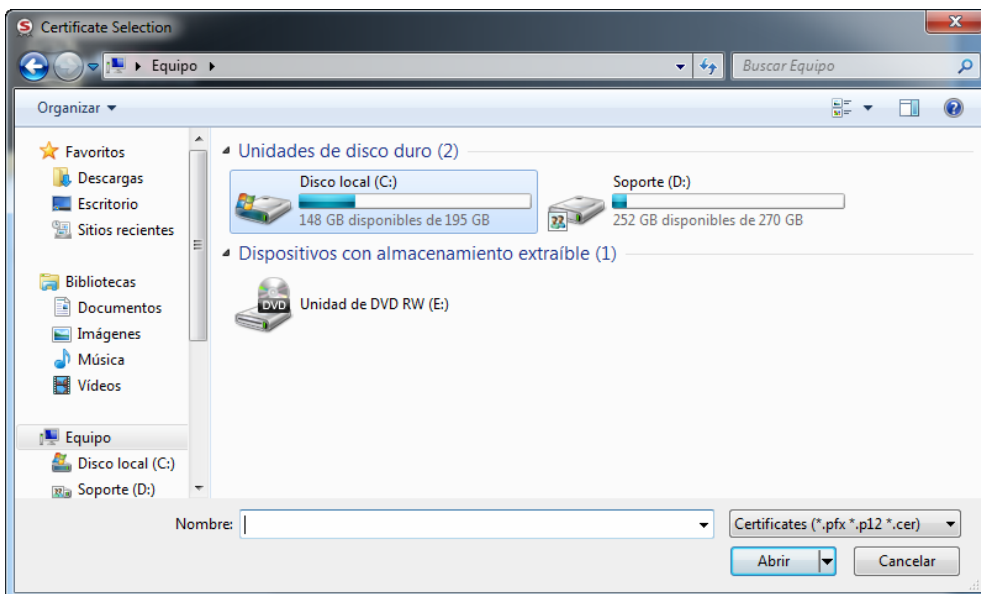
Certificate Selection

Equipo

Buscar Equipo

Organizar

Favoritos
Descargas
Escritorio
Sitios recientes

Bibliotecas
Documentos
Imágenes
Música
Vídeos

Equipo
Disco local (C:)
Soporte (D:)

Unidades de disco duro (2)

Disco local (C:)
148 GB disponibles de 195 GB

Soporte (D:)
252 GB disponibles de 270 GB

Dispositivos con almacenamiento extraíble (1)

DVD
Unidad de DVD RW (E:)

Nombre:

Certificates (*.pfx *.p12 *.cer)

Abrir

Cancelar